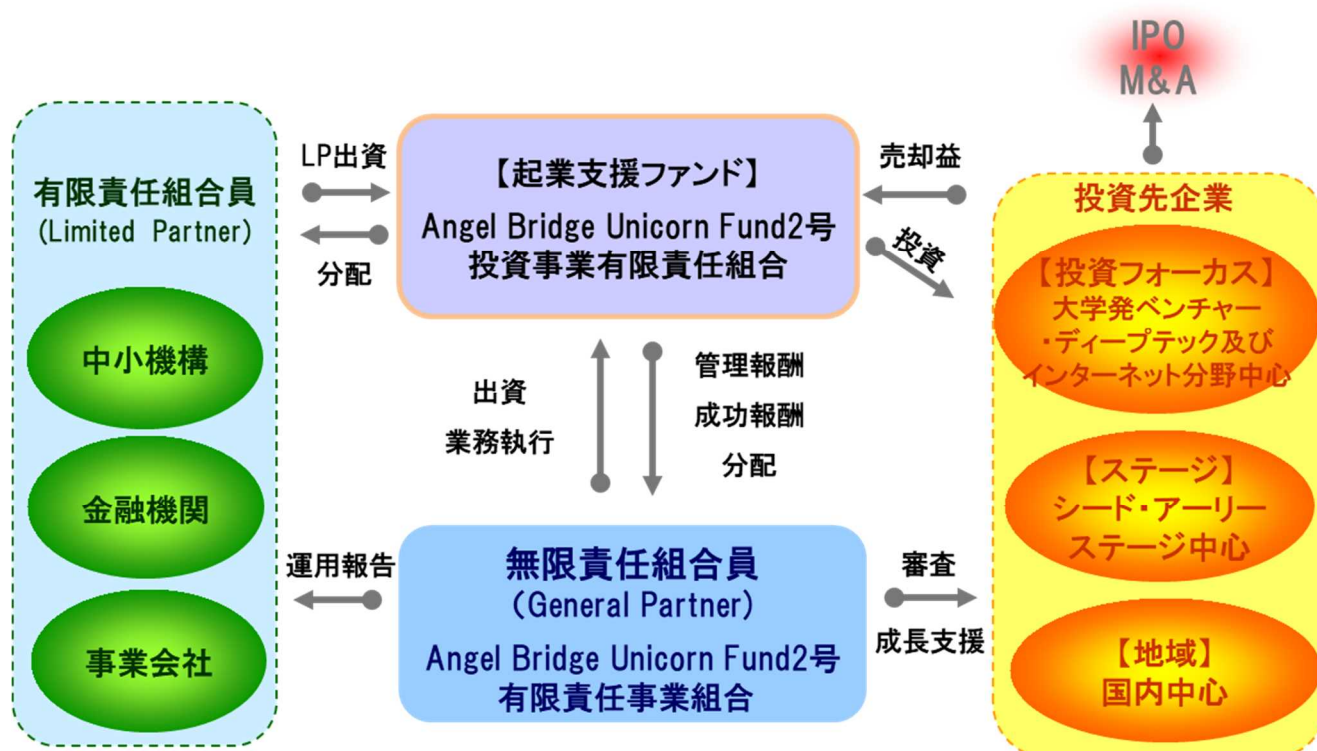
IPO
M&A

有限責任組合員
(Limited Partner)

中小機構

金融機関

事業会社

LP出資

分配

【起業支援ファンド】
Angel Bridge Unicorn Fund2号
投資事業有限責任組合

売却益

投資

投資先企業

【投資フォーカス】
大学発ベンチャー
・ディープテック及び
インターネット分野中心

【ステージ】
シード・アーリー
ステージ中心

【地域】
国内中心

出資
業務執行

管理報酬
成功報酬
分配

運用報告

無限責任組合員
(General Partner)
Angel Bridge Unicorn Fund2号
有限責任事業組合

審査

成長支援